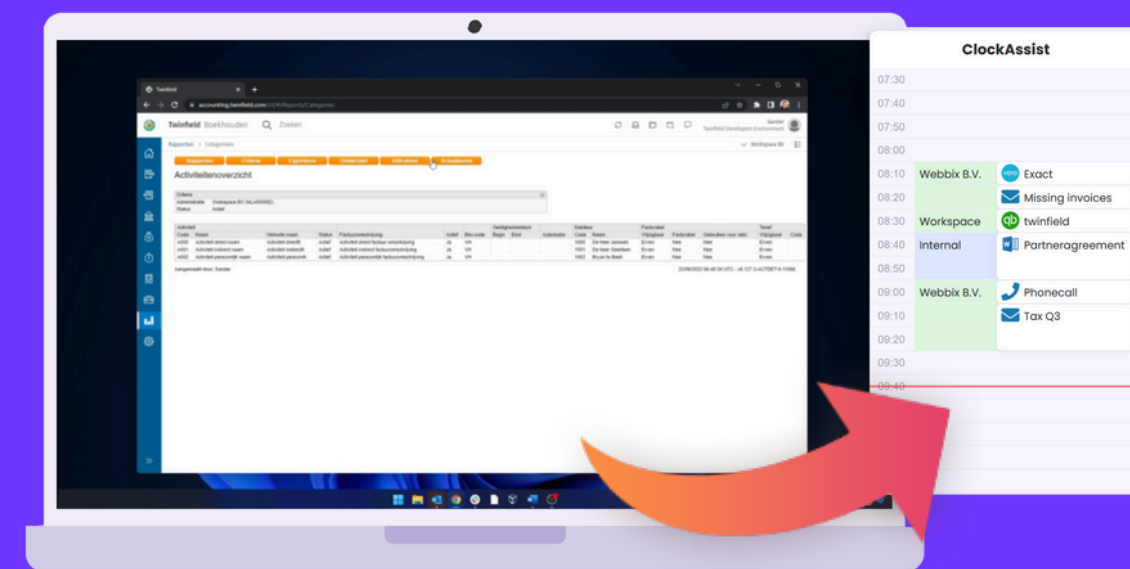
Twinfield
accounting.twinfield.com/UI/#/Reports/Categories
Twinfield Boekhouden
Zoeken
Sander
Twinfield Developers Environment
Rapporten > Categorieën
Workspace BV
Rapporten
Criteria
Exporteren
Verbergen
Afdrukken
Schedulen
Activiteitenoverzicht
Criteria
Administratie Workspace BV (NLA00000)
Status Actief

| Activiteit Code | Naam | Verkorte naam | Status | Factuuromschrijving | Actief | Btw-code | Geldigheidsdatum Begin | Eind | Automatiser | Debiteur Code | Naam | Factureerbaar Vrijgave | Factureerbaar | Gebruiken voor ratio | Tarief Vrijgave | Code |
|---|---|---|---|---|---|---|---|---|---|---|---|---|---|---|---|---|
| A000 | Activiteit direct naam | Activiteit direct | Actief | Activiteit direct factuur omschrijving | Ja | VH | | | | 1000 | De heer Janssen | Erven | Nee | Nee | Erven | |
| A001 | Activiteit indirect naam | Activiteit indirect | Actief | Activiteit indirect factuuromschrijving | Ja | VH | | | | 1001 | De heer Seerheen | Erven | Nee | Nee | Erven | |
| A002 | Activiteit persoonlijk naam | Activiteit persoonlijk | Actief | Activiteit persoonlijk factuuromschrijving | Ja | VH | | | | 1002 | Bryan la Baak | Erven | Nee | Nee | Erven | |

Aangemaakt door: Sander
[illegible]

ClockAssist
07:30
07:40
07:50
08:00
08:10 Webbix B.V. Exact
08:20 Missing invoices
08:30 Workspace twinfield
08:40 Internal Partneragreement
08:50
09:00 Webbix B.V. Phonecall
09:10 Tax Q3
09:20
09:30
09:40